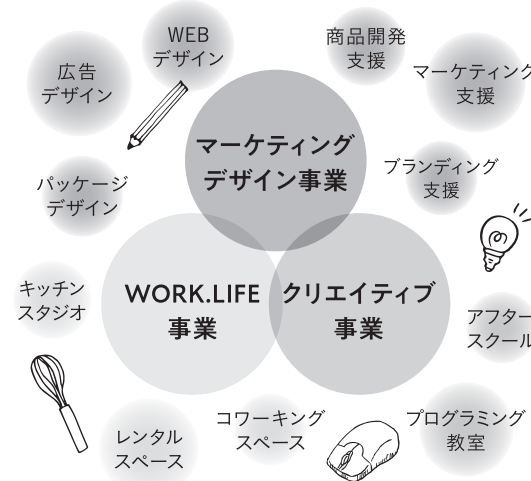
WEB
デザイン

広告
デザイン

商品開発
支援

マーケティング
支援

マーケティング
デザイン事業

ブランディング
支援

パッケージ
デザイン

キッチン
スタジオ

WORK.LIFE
事業

クリエイティブ
事業

アフター
スクール

コワーキング
スペース

プログラミング
教室

レンタル
スペース